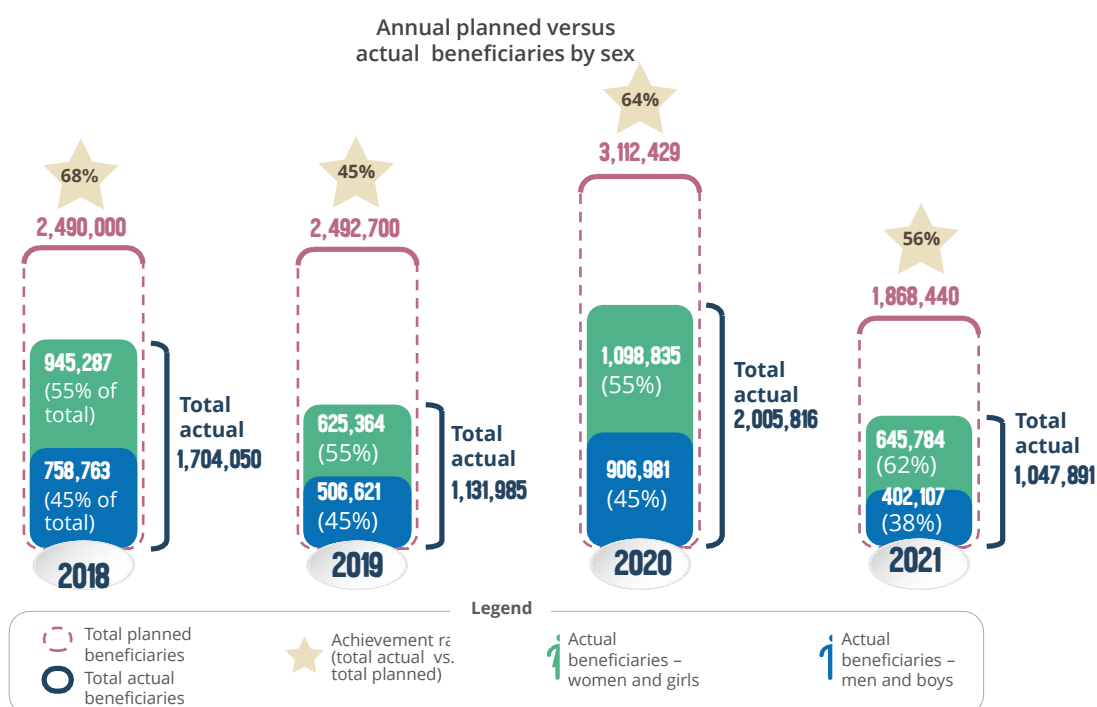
Annual planned versus actual beneficiaries by sex

68%

2,490,000

945,287 (55% of total)

758,763 (45% of total)

Total actual 1,704,050

2018

45%

2,492,700

625,364 (55%)

506,621 (45%)

Total actual 1,131,985

2019

64%

3,112,429

1,098,835 (55%)

906,981 (45%)

Total actual 2,005,816

2020

56%

1,868,440

645,784 (62%)

402,107 (38%)

Total actual 1,047,891

2021

Legend

Total planned beneficiaries

Total actual beneficiaries

Achievement ra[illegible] (total actual vs. total planned)

Actual beneficiaries – women and girls

Actual beneficiaries – men and boys